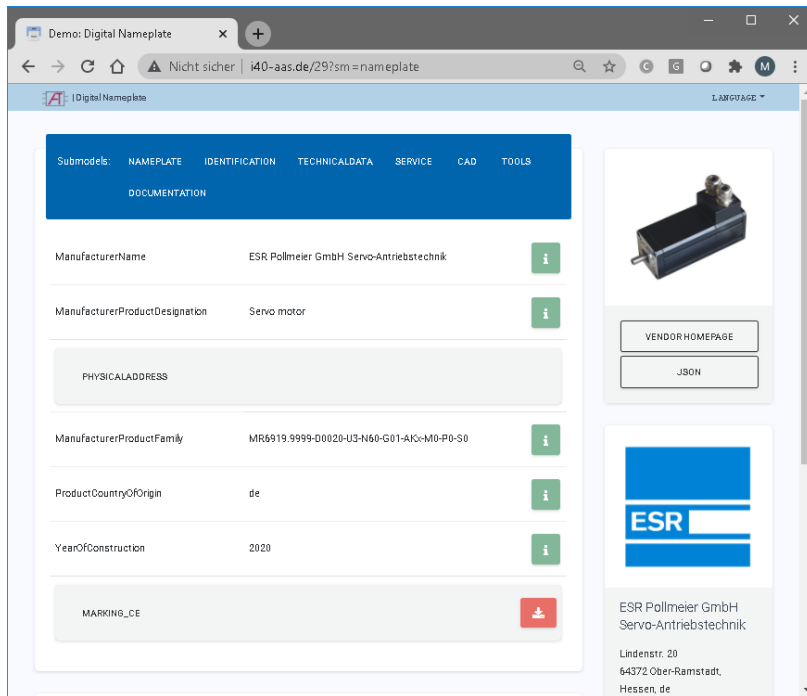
Demo: Digital Nameplate ×

Nicht sicher | i40-aas.de/29?sm=nameplate

| Digital Nameplate

LANGUAGE

Submodels: NAMEPLATE IDENTIFICATION TECHNICALDATA SERVICE CAD TOOLS DOCUMENTATION

| | | |
|---|---|---|
| ManufacturerName | ESR Pollmeier GmbH Servo-Antriebstechnik | i |
| ManufacturerProductDesignation | Servo motor | i |

PHYSICALADDRESS

| | | |
|---|---|---|
| ManufacturerProductFamily | MR6919.9999-D0020-U3-N60-G01-AKx-M0-P0-S0 | i |
| ProductCountryOfOrigin | de | i |
| YearOfConstruction | 2020 | i |

MARKING_CE

VENDOR HOMEPAGE

JSON

ESR

ESR Pollmeier GmbH Servo-Antriebstechnik

Lindenstr. 20
64372 Ober-Ramstadt,
Hessen, de